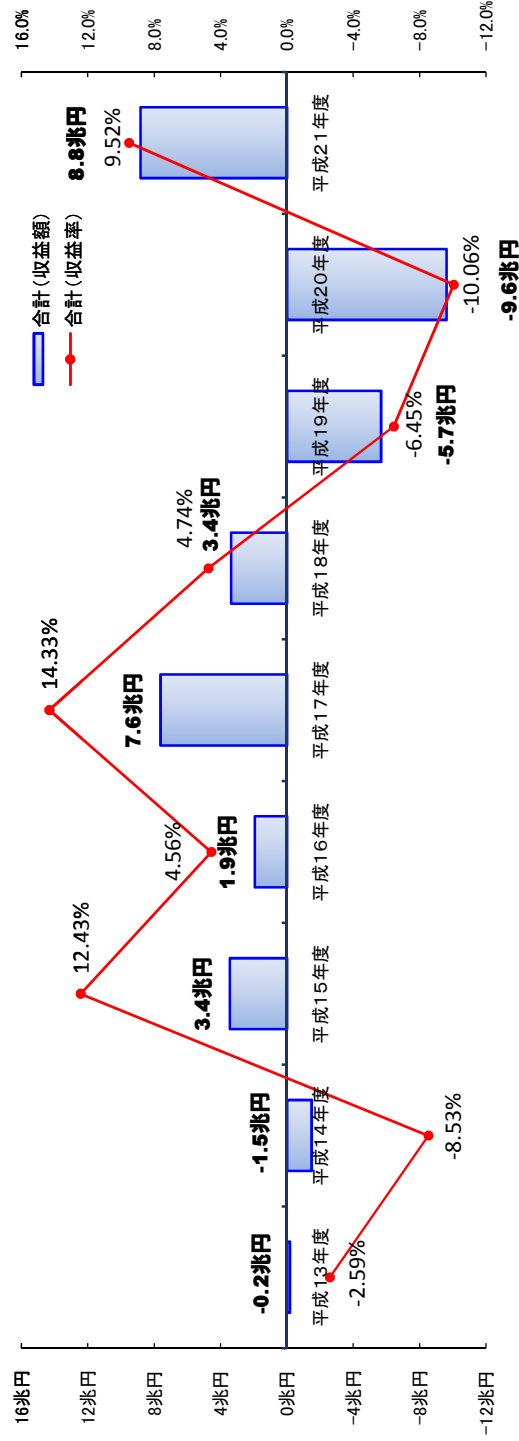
16.0%
12.0%
8.0%
4.0%
0.0%
-4.0%
-8.0%
-12.0%

合計(収益額)
合計(収益率)

8.8兆円
9.52%
平成21年度

-10.06%
-9.6兆円
平成20年度

-6.45%
-5.7兆円
平成19年度

4.74%
3.4兆円
平成18年度

14.33%
7.6兆円
平成17年度

4.56%
1.9兆円
平成16年度

12.43%
3.4兆円
平成15年度

-1.5兆円
-8.53%
平成14年度

-0.2兆円
平成13年度
-2.59%

16兆円
12兆円
8兆円
4兆円
0兆円
-4兆円
-8兆円
-12兆円